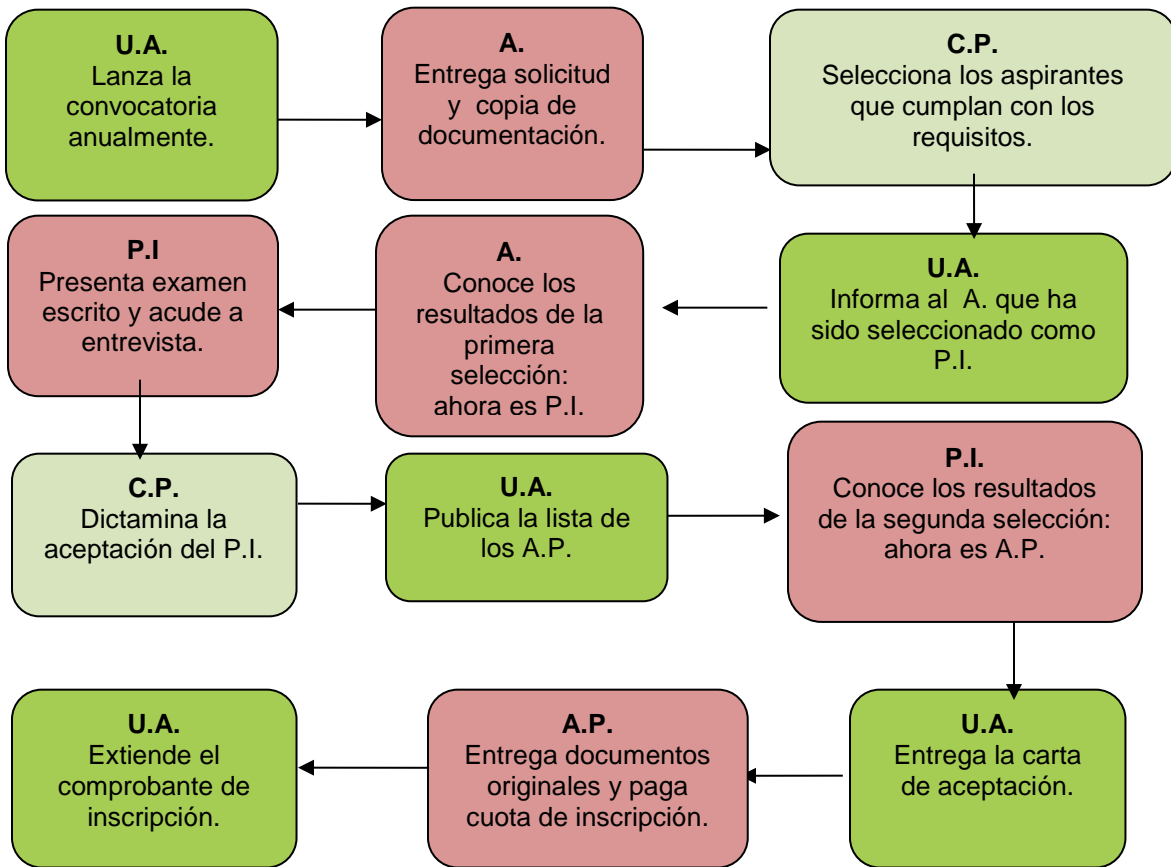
**U.A.**
Lanza la convocatoria anualmente.

**A.**
Entrega solicitud y copia de documentación.

**C.P.**
Selecciona los aspirantes que cumplan con los requisitos.

**U.A.**
Informa al A. que ha sido seleccionado como P.I.

**A.**
Conoce los resultados de la primera selección: ahora es P.I.

**P.I**
Presenta examen escrito y acude a entrevista.

**C.P.**
Dictamina la aceptación del P.I.

**U.A.**
Publica la lista de los A.P.

**P.I.**
Conoce los resultados de la segunda selección: ahora es A.P.

**U.A.**
Entrega la carta de aceptación.

**A.P.**
Entrega documentos originales y paga cuota de inscripción.

**U.A.**
Extiende el comprobante de inscripción.